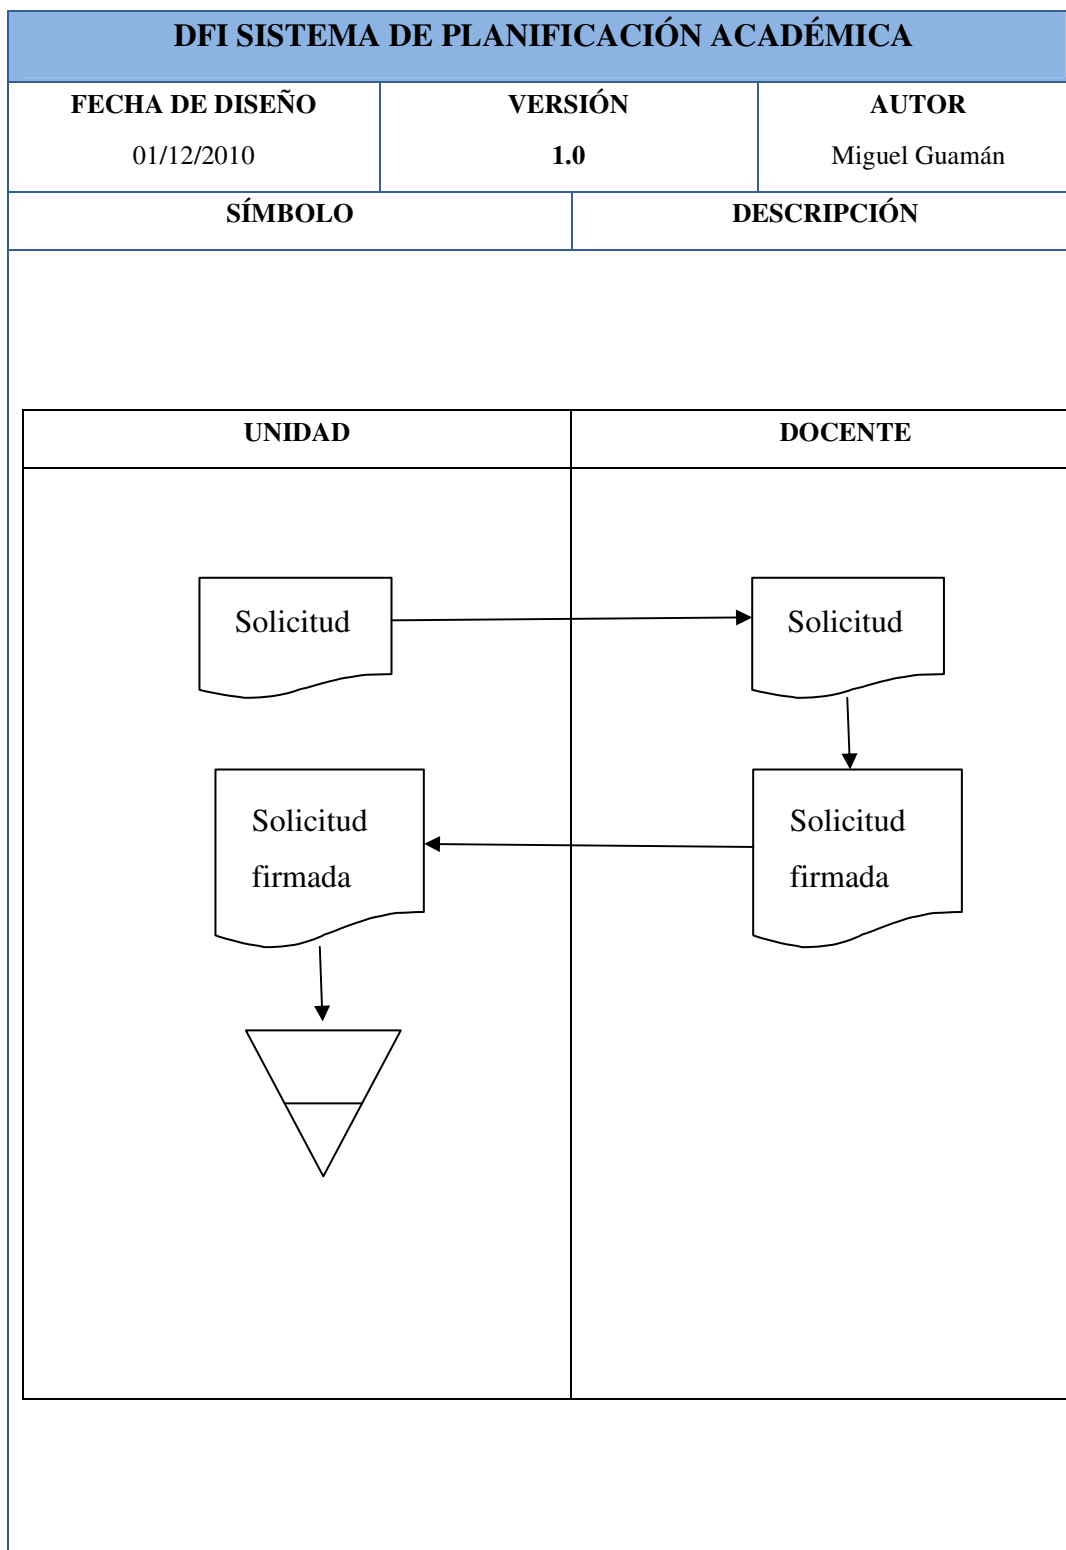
DFI SISTEMA DE PLANIFICACIÓN ACADÉMICA

| FECHA DE DISEÑO | VERSIÓN | AUTOR |
|---|---|---|
| 01/12/2010 | 1.0 | Miguel Guamán |

| SÍMBOLO | DESCRIPCIÓN |
|---|---|

UNIDAD

DOCENTE

Solicitud

Solicitud

Solicitud firmada

Solicitud firmada